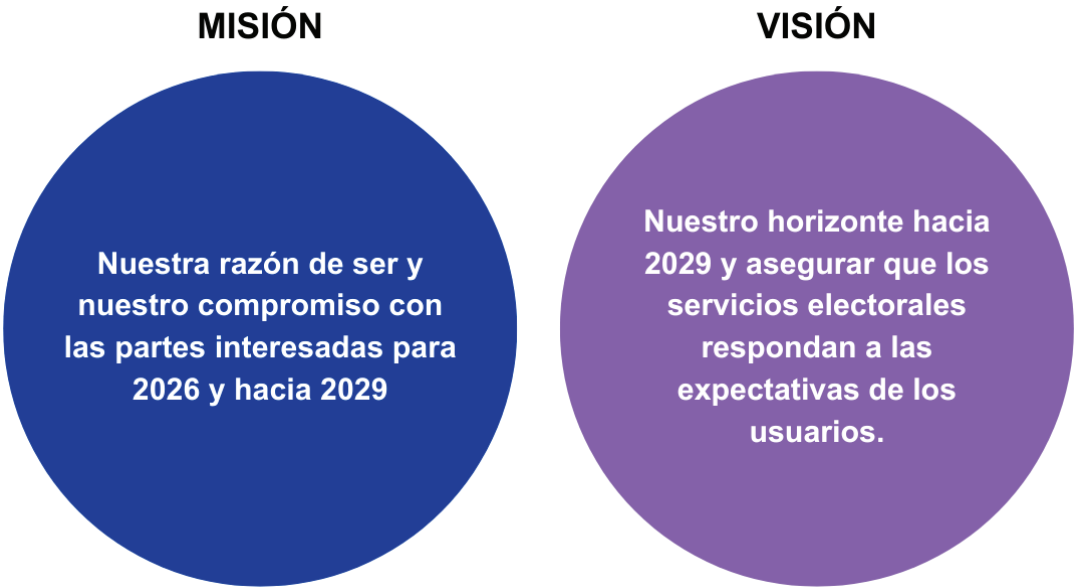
MISIÓN

Nuestra razón de ser y nuestro compromiso con las partes interesadas para 2026 y hacia 2029

VISIÓN

Nuestro horizonte hacia 2029 y asegurar que los servicios electorales respondan a las expectativas de los usuarios.